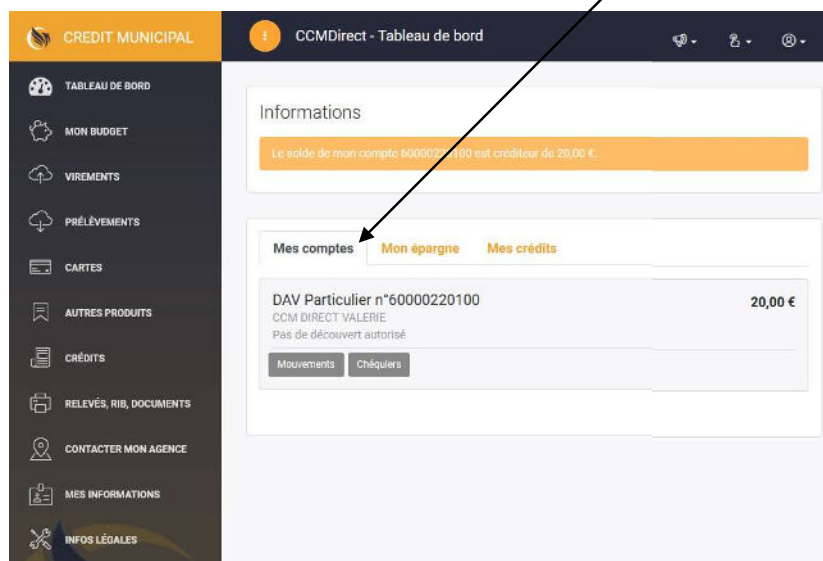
CREDIT MUNICIPAL

CCMDirect - Tableau de bord

TABLEAU DE BORD

MON BUDGET

VIREMENTS

PRÉLÈVEMENTS

CARTES

AUTRES PRODUITS

CRÉDITS

RELEVÉS, RIB, DOCUMENTS

CONTACTER MON AGENCE

MES INFORMATIONS

INFOS LÉGALES

Informations

Le solde de mon compte 60000220100 est créditeur de 20,00 €.

Mes comptes | Mon épargne | Mes crédits

DAV Particulier n°60000220100

CCM DIRECT VALERIE

Pas de découvert autorisé

20,00 €

Mouvements | Chéquiers